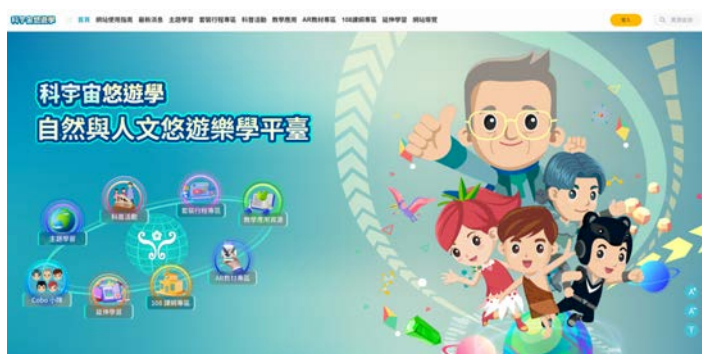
科宇宙悠遊學 首頁 網站使用指南 最新消息 主題學習 套裝行程專區 科普活動 教學應用 AR教材專區 108課綱專區 延伸學習 網站導覽 登入 關鍵字搜尋

科宇宙悠遊學
自然與人文悠遊樂學平臺

主題學習
科普活動
套裝行程專區
教學應用資源
AR教材專區
108 課綱專區
延伸學習
Cobo 小隊

A+
A-
T